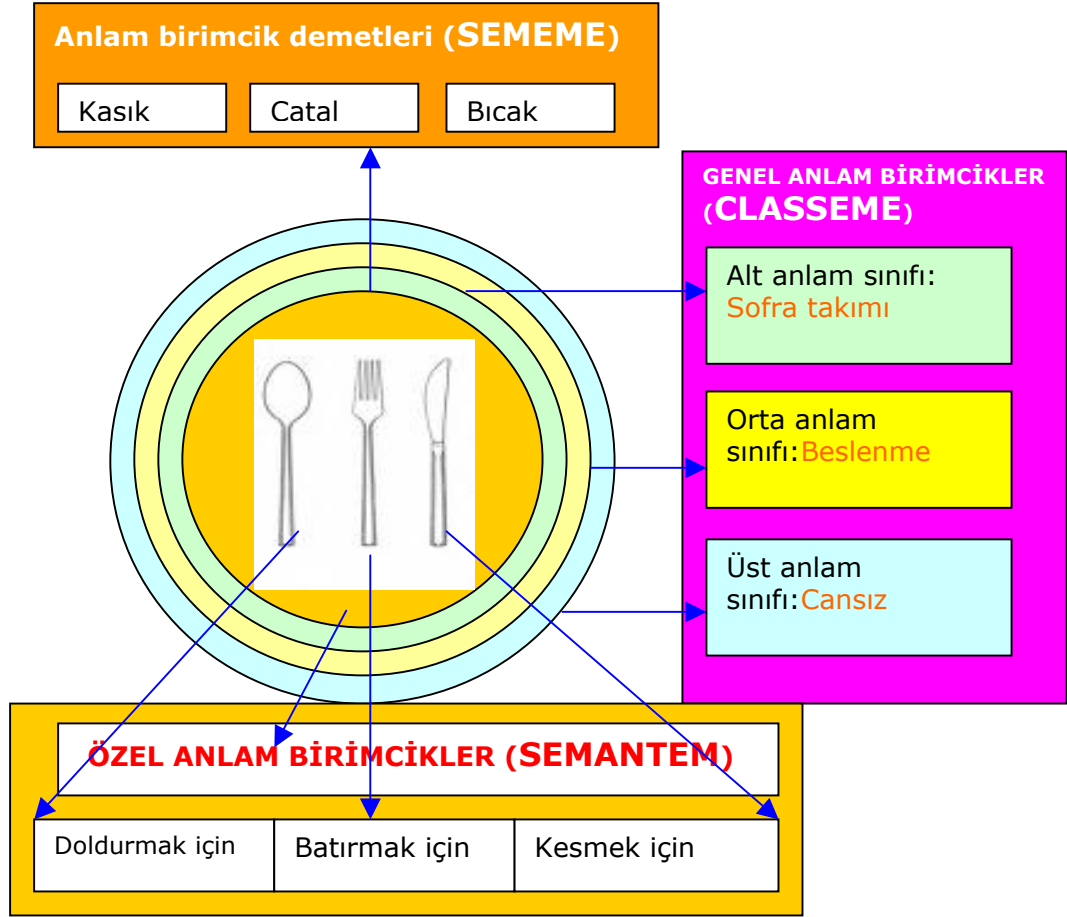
Anlam birimcik demetleri (SEMEME)

Kasık

Catal

Bıcak

GENEL ANLAM BİRİMCİKLER (CLASSEME)

Alt anlam sınıfı: Sofra takımı

Orta anlam sınıfı: Beslenme

Üst anlam sınıfı: Cansız

ÖZEL ANLAM BİRİMCİKLER (SEMANTEM)

| Doldurmak için | Batırmak için | Kesmek için |
|---|---|---|